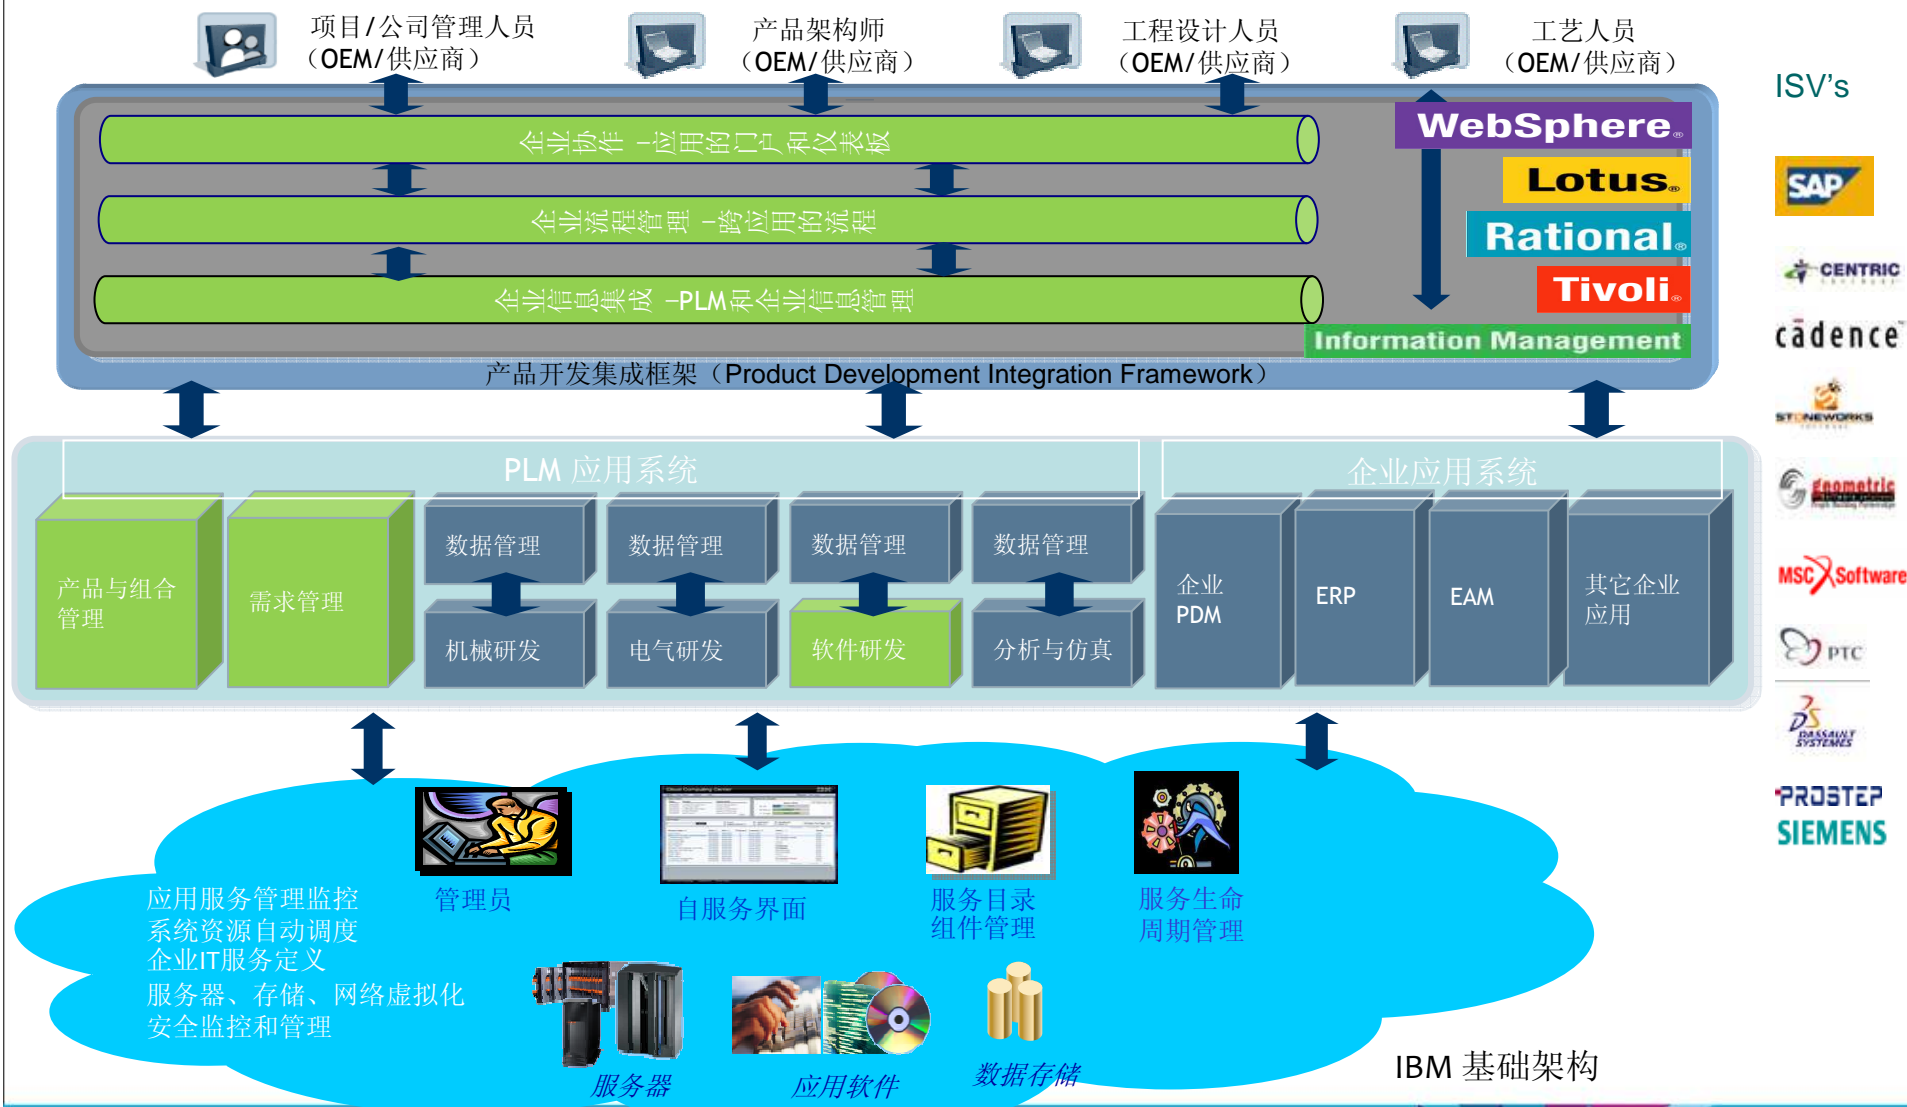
项目/公司管理人员（OEM/供应商）

产品架构师（OEM/供应商）

工程设计人员（OEM/供应商）

工艺人员（OEM/供应商）

ISV's

企业协作 –应用的门户和仪表板

企业流程管理 –跨应用的流程

企业信息集成 –PLM和企业信息管理

WebSphere

Lotus

Rational

Tivoli

Information Management

产品开发集成框架（Product Development Integration Framework）

SAP

CENTRIC

cadence

STONEWORKS

Geometric

MSC Software

PTC

DASSAULT SYSTEMES

PROSTEP

SIEMENS

PLM 应用系统

企业应用系统

产品与组合管理

需求管理

数据管理

数据管理

数据管理

数据管理

机械研发

电气研发

软件研发

分析与仿真

企业PDM

ERP

EAM

其它企业应用

管理员

自服务界面

服务目录组件管理

服务生命周期管理

应用服务管理监控
系统资源自动调度
企业IT服务定义
服务器、存储、网络虚拟化
安全监控和管理

服务器

应用软件

数据存储

IBM 基础架构